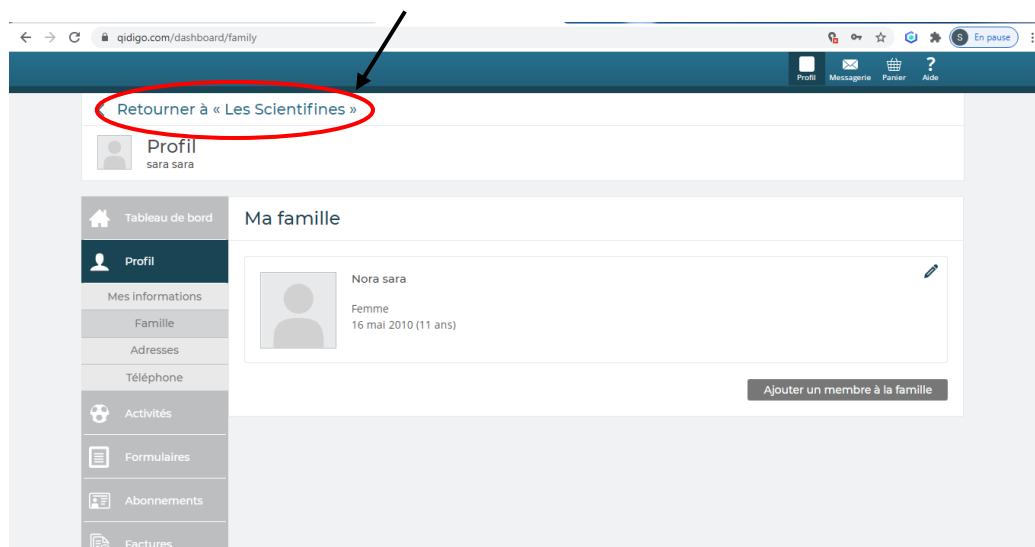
qidigo.com/dashboard/family

S En pause

Profil Messagerie Panier Aide

Retourner à « Les Scientifines »

Profil
sara sara

Tableau de bord

Profil

Mes informations

Famille

Adresses

Téléphone

Activités

Formulaires

Abonnements

Factures

Ma famille

Nora sara

Femme
16 mai 2010 (11 ans)

Ajouter un membre à la famille